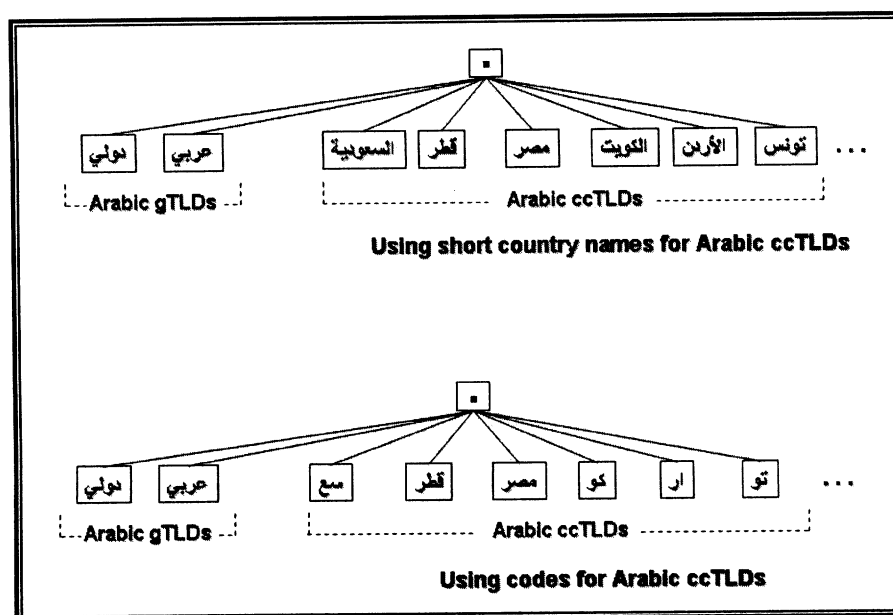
.

دولي عربي السعودية قطر مصر الكويت الأردن تونس ...

Arabic gTLDs

Arabic ccTLDs

Using short country names for Arabic ccTLDs

.

دولي عربي سع قطر مصر كو ار تو ...

Arabic gTLDs

Arabic ccTLDs

Using codes for Arabic ccTLDs